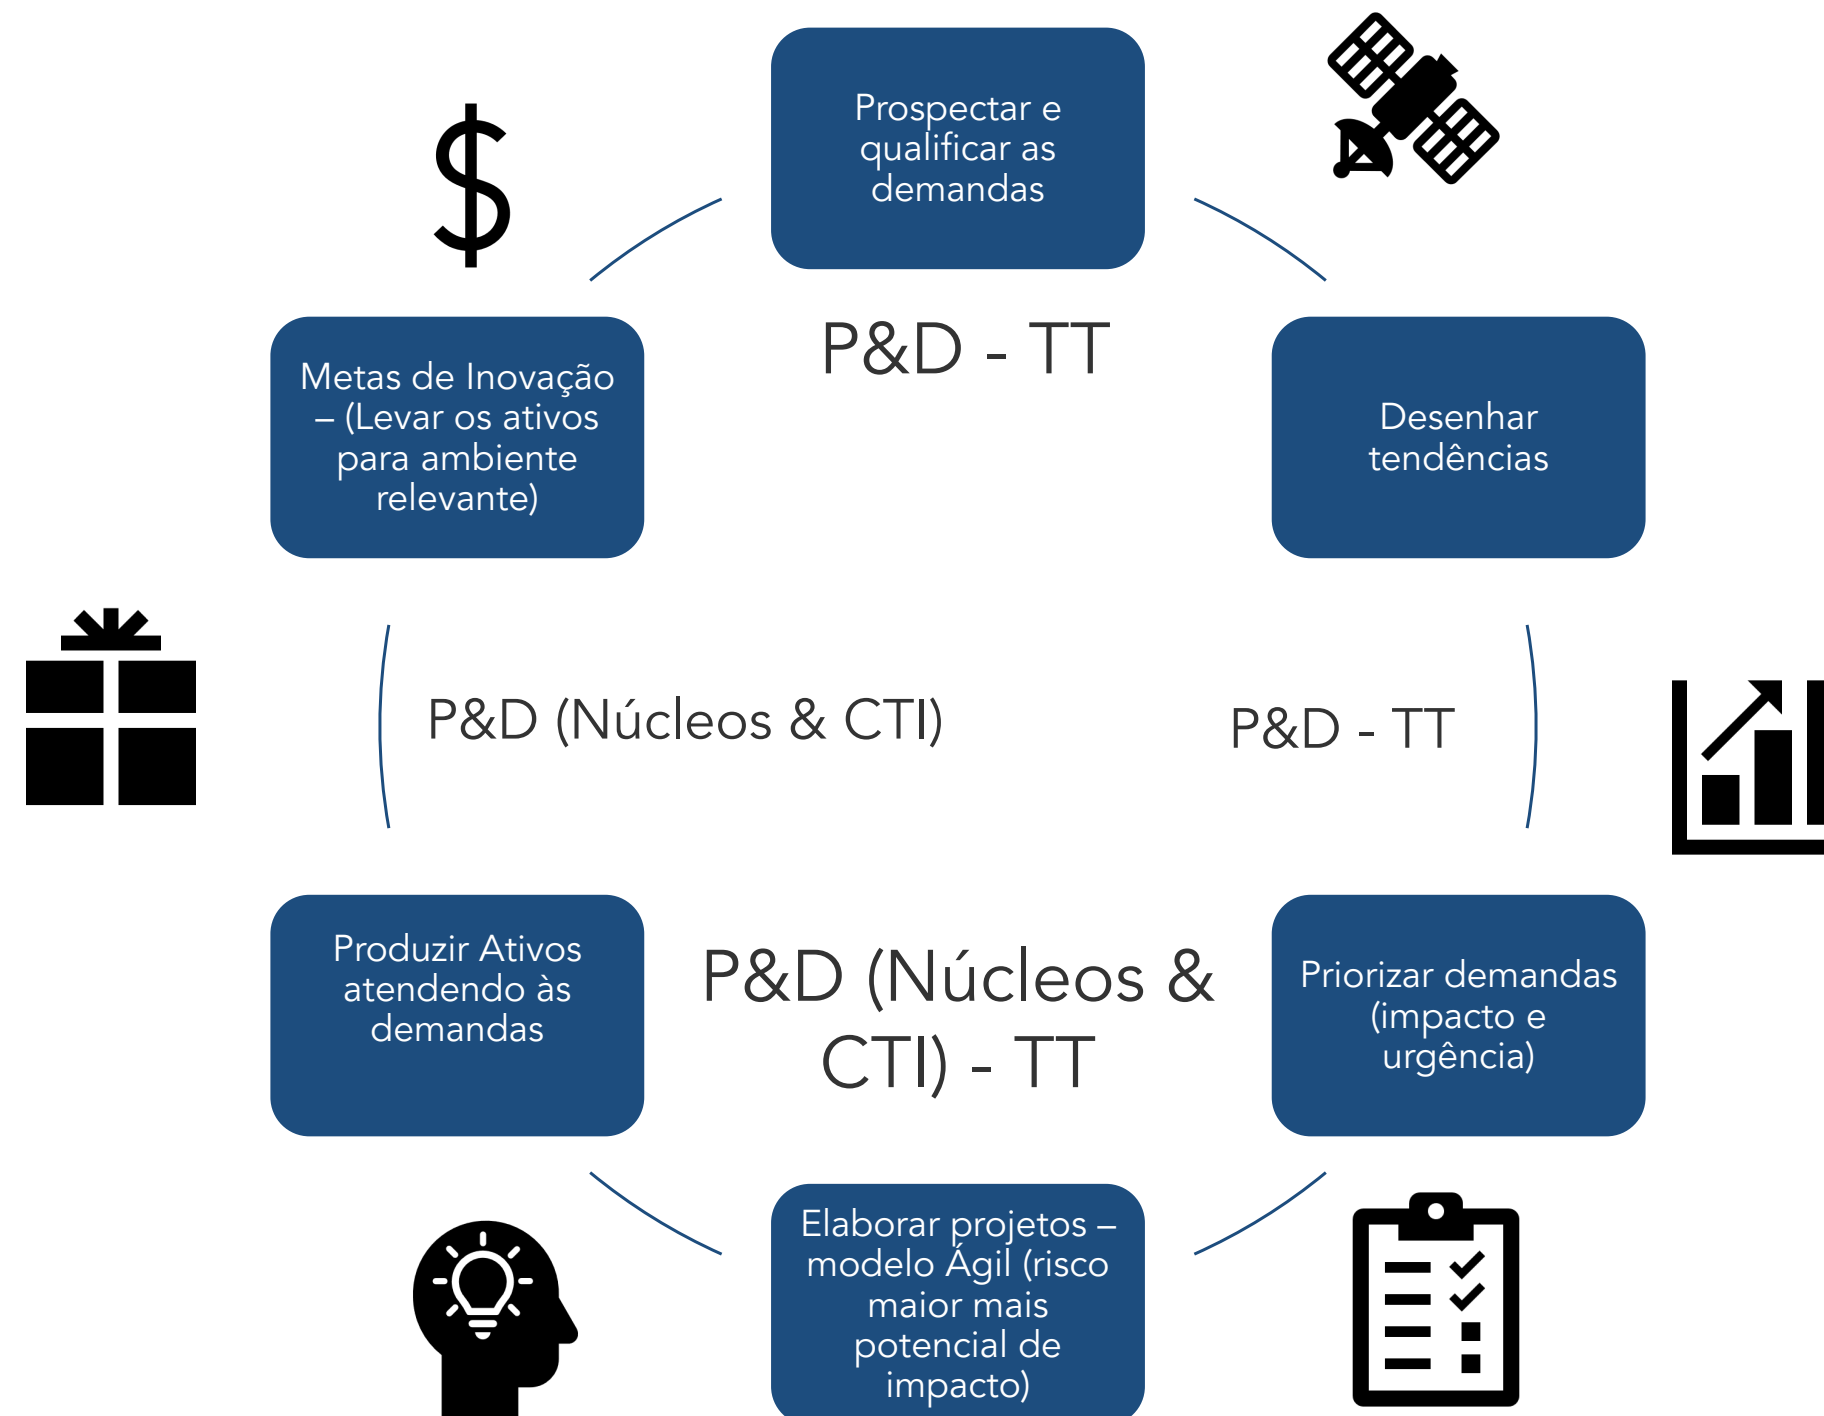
Prospectar e qualificar as demandas

$

Metas de Inovação – (Levar os ativos para ambiente relevante)

P&D - TT

Desenhar tendências

P&D (Núcleos & CTI)

P&D - TT

Produzir Ativos atendendo às demandas

P&D (Núcleos & CTI) - TT

Priorizar demandas (impacto e urgência)

Elaborar projetos – modelo Ágil (risco maior mais potencial de impacto)